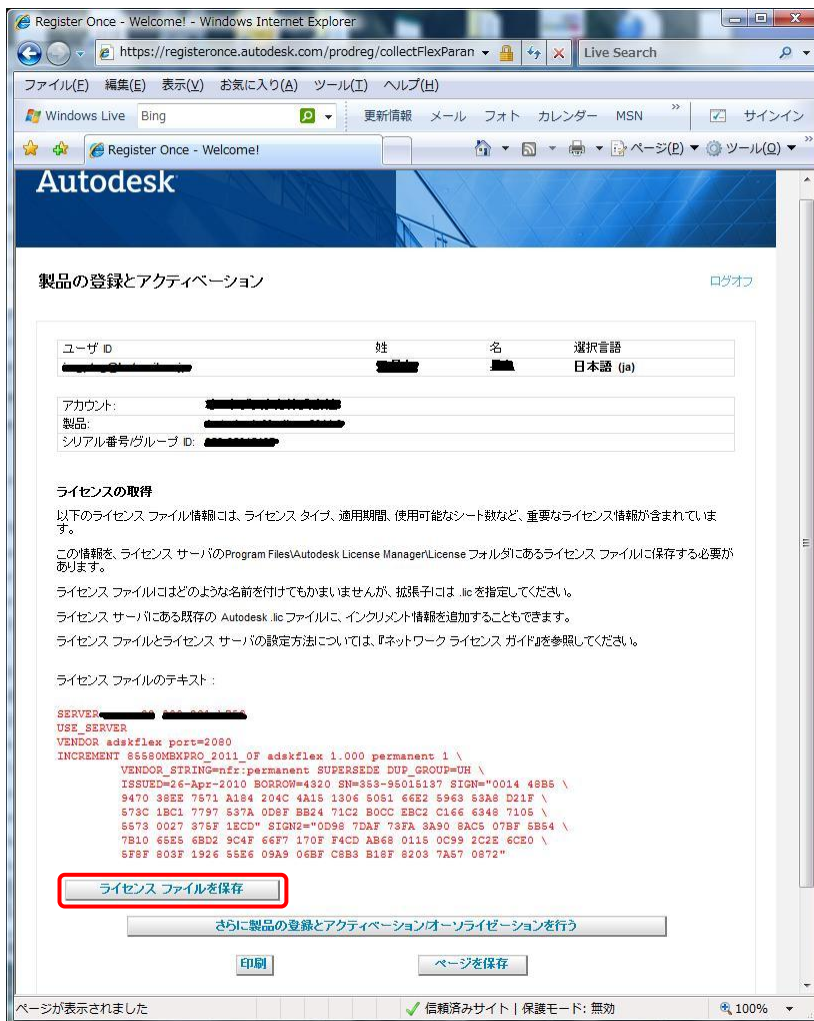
Register Once - Welcome! - Windows Internet Explorer

https://registeronce.autodesk.com/prodreg/collectFlexParan

Live Search

ファイル(F) 編集(E) 表示(V) お気に入り(A) ツール(T) ヘルプ(H)

Windows Live Bing 更新情報 メール フォト カレンダー MSN サインイン

Register Once - Welcome!

ページ(P) ツール(O)

Autodesk

製品の登録とアクティベーション

ログオフ

| ユーザ ID | 姓 | 名 | 選択言語 |
|---|---|---|---|
| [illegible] | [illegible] | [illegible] | 日本語 (ja) |

アカウント: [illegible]
製品: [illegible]
シリアル番号/グループ ID: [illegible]

ライセンスの取得

以下のライセンス ファイル情報には、ライセンス タイプ、適用期間、使用可能なシート数など、重要なライセンス情報が含まれています。

この情報を、ライセンス サーバのProgram Files\Autodesk License Manager\License フォルダにあるライセンス ファイルに保存する必要があります。

ライセンス ファイルにはどのような名前を付けてもかまいませんが、拡張子には .lic を指定してください。

ライセンス サーバにある既存の Autodesk .lic ファイルに、インクリメント情報を追加することもできます。

ライセンス ファイルとライセンス サーバの設定方法については、『ネットワーク ライセンス ガイド』を参照してください。

ライセンス ファイルのテキスト：

SERVER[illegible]
USE_SERVER
VENDOR adskflex port=2080
INCREMENT 85580MBXPRO_2011_0F adskflex 1.000 permanent 1 \
VENDOR_STRING=nfr:permanent SUPERSEDE DUP_GROUP=UH \
ISSUED=26-Apr-2010 BORROW=4320 SN=353-95015137 SIGN="0014 48B5 \
9470 38EE 7571 A184 204C 4A15 1306 5051 66E2 5963 53A8 D21F \
573C 1BC1 7797 537A 0D8F BB24 71C2 B0CC EBC2 C166 6348 7105 \
5573 0027 375F 1ECD" SIGN2="0D98 7DAF 73FA 3A90 8AC5 07BF 5B54 \
7B10 65E5 6BD2 9C4F 66F7 170F F4CD AB68 0115 0C99 2C2E 6CE0 \
5F8F 803F 1926 55E6 09A9 06BF C8B3 B18F 8203 7A57 0872"

ライセンス ファイルを保存

さらに製品の登録とアクティベーション/オーソライゼーションを行う

印刷

ページを保存

ページが表示されました

信頼済みサイト | 保護モード: 無効

100%